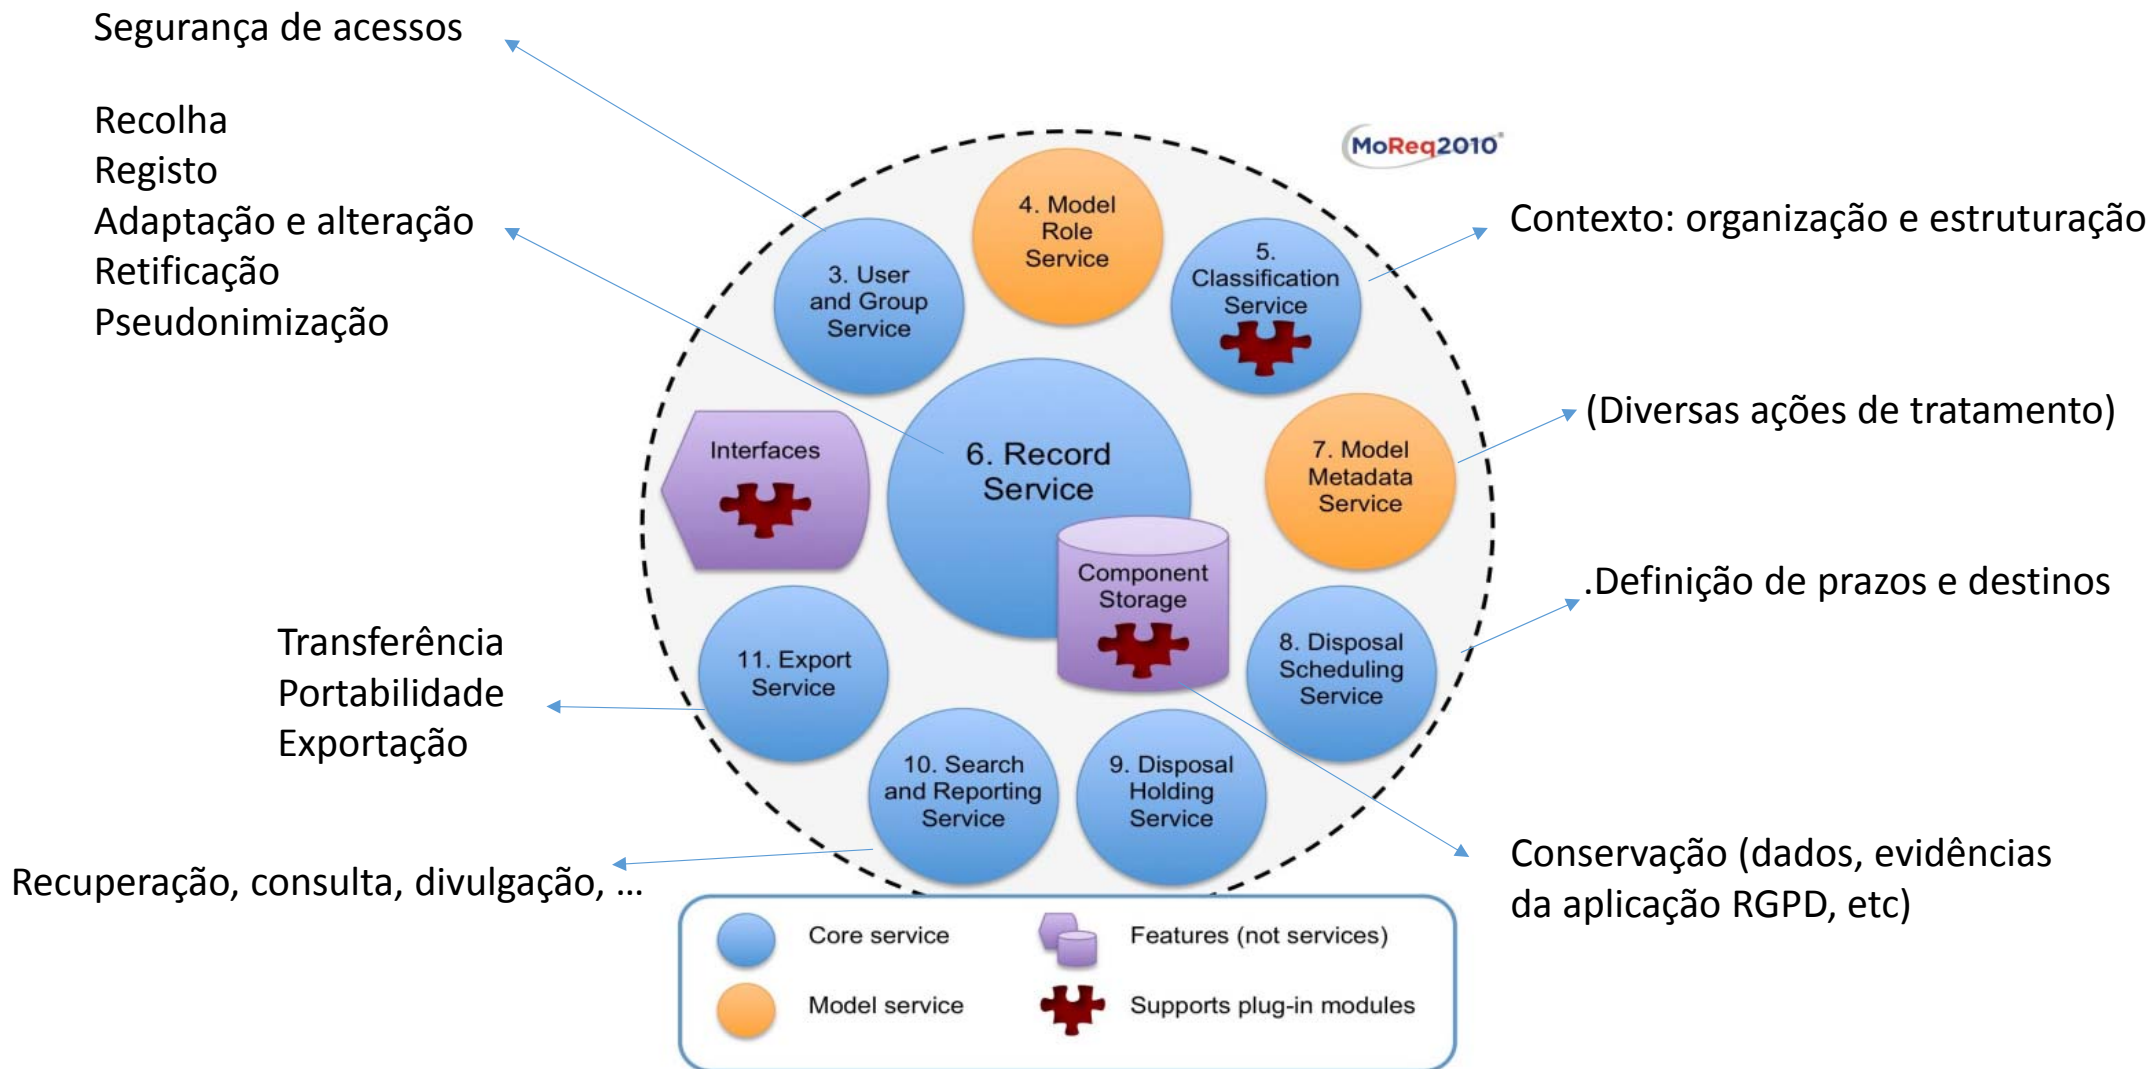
Segurança de acessos

Recolha
Registo
Adaptação e alteração
Retificação
Pseudonimização

MoReq2010

4. Model Role Service

3. User and Group Service

5. Classification Service

Contexto: organização e estruturação

Interfaces

6. Record Service

7. Model Metadata Service

(Diversas ações de tratamento)

Component Storage

.Definição de prazos e destinos

Transferência
Portabilidade
Exportação

11. Export Service

8. Disposal Scheduling Service

10. Search and Reporting Service

9. Disposal Holding Service

Conservação (dados, evidências da aplicação RGPD, etc)

Recuperação, consulta, divulgação, …

Core service
Features (not services)
Model service
Supports plug-in modules